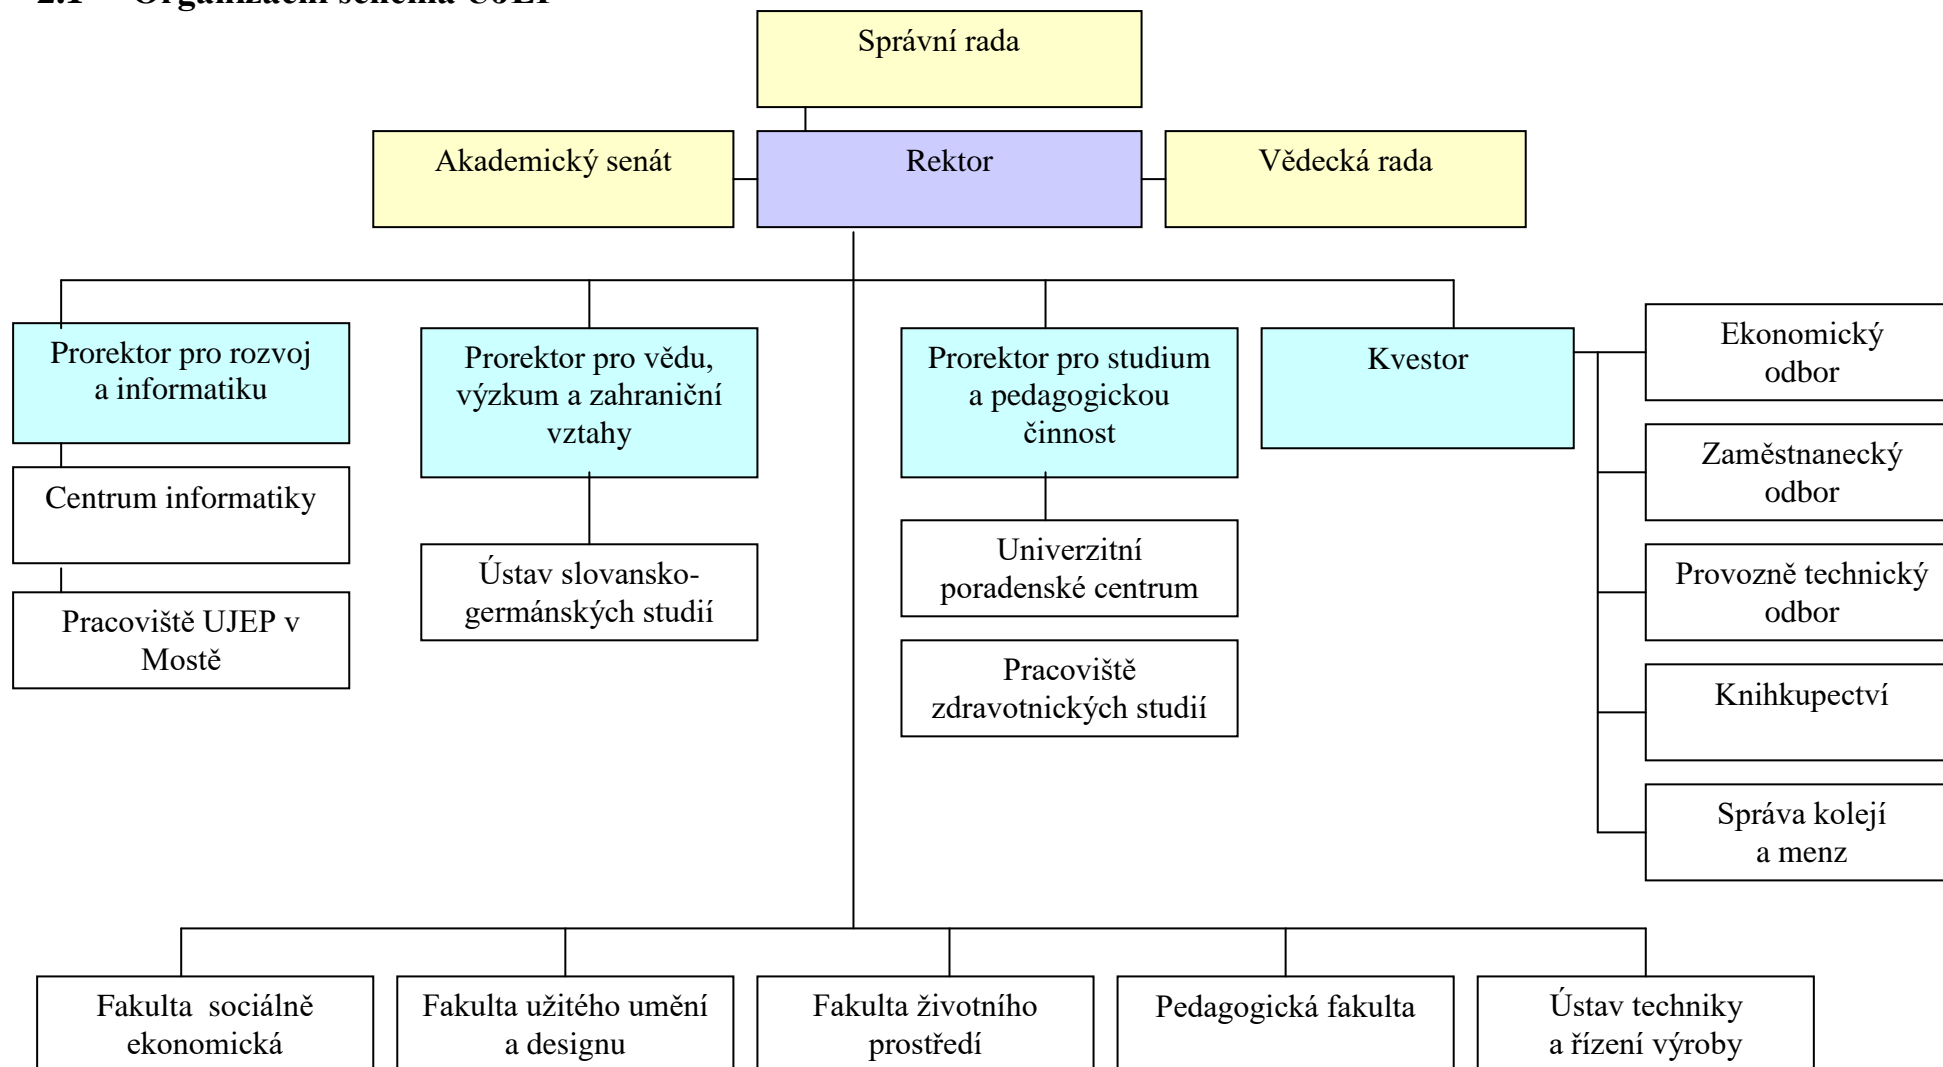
2.1 Organizační schéma UJEP

Správní rada

Akademický senát

Rektor

Vědecká rada

Prorektor pro rozvoj a informatiku

Centrum informatiky

Pracoviště UJEP v Mostě

Prorektor pro vědu, výzkum a zahraniční vztahy

Ústav slovansko-germánských studií

Prorektor pro studium a pedagogickou činnost

Univerzitní poradenské centrum

Pracoviště zdravotnických studií

Kvestor

Ekonomický odbor

Zaměstnanecký odbor

Provozně technický odbor

Knihkupectví

Správa kolejí a menz

Fakulta sociálně ekonomická

Fakulta užitého umění a designu

Fakulta životního prostředí

Pedagogická fakulta

Ústav techniky a řízení výroby